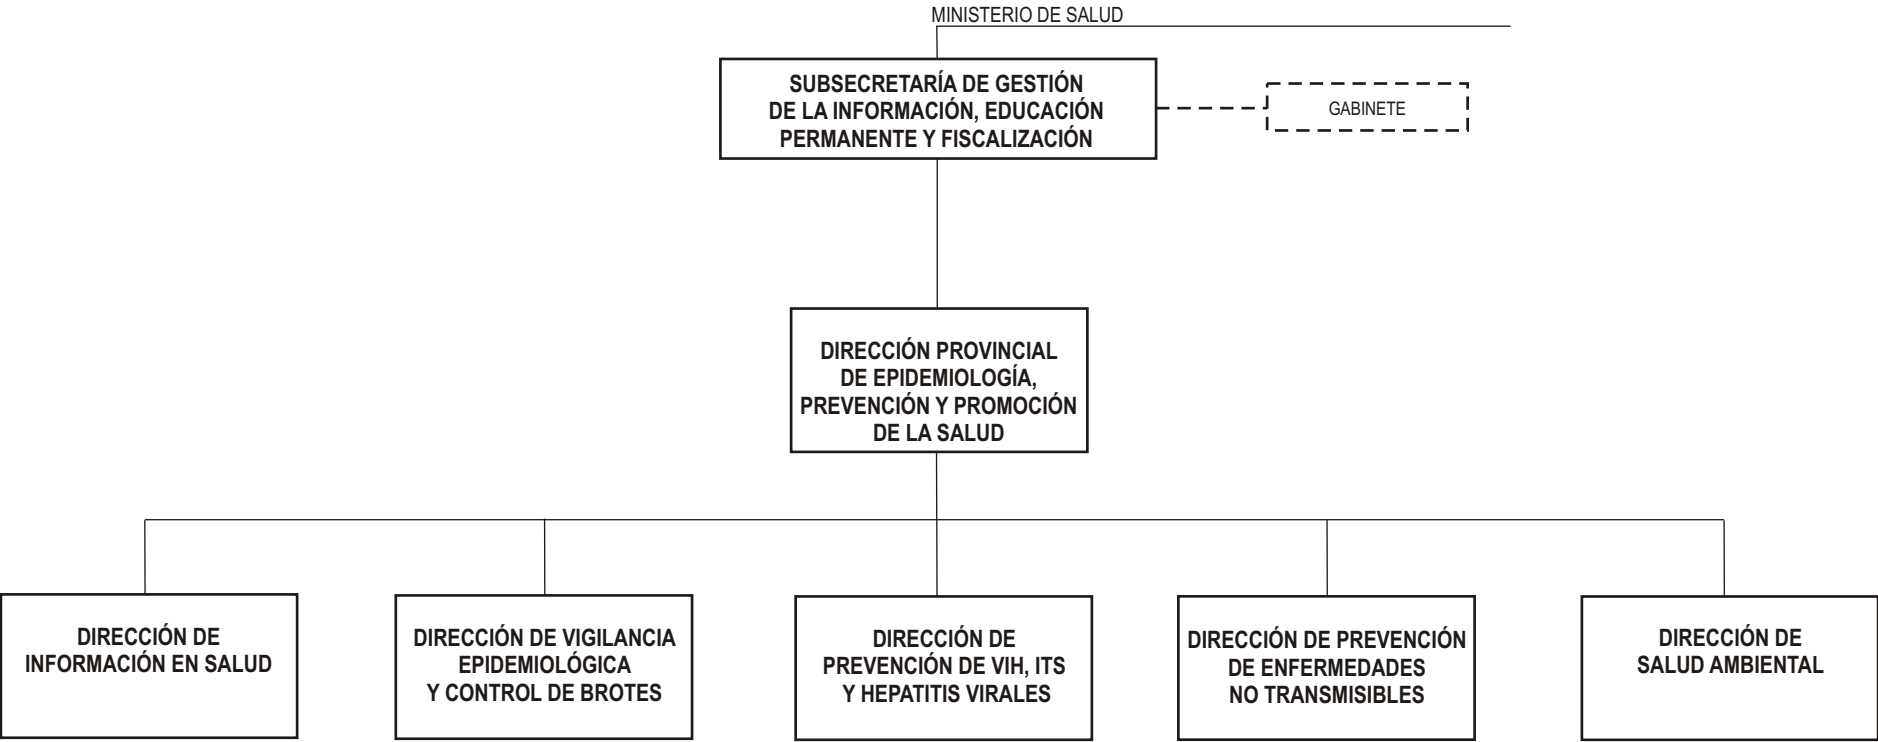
MINISTERIO DE SALUD

SUBSECRETARÍA DE GESTIÓN DE LA INFORMACIÓN, EDUCACIÓN PERMANENTE Y FISCALIZACIÓN

GABINETE

DIRECCIÓN PROVINCIAL DE EPIDEMIOLOGÍA, PREVENCIÓN Y PROMOCIÓN DE LA SALUD

DIRECCIÓN DE INFORMACIÓN EN SALUD

DIRECCIÓN DE VIGILANCIA EPIDEMIOLÓGICA Y CONTROL DE BROTES

DIRECCIÓN DE PREVENCIÓN DE VIH, ITS Y HEPATITIS VIRALES

DIRECCIÓN DE PREVENCIÓN DE ENFERMEDADES NO TRANSMISIBLES

DIRECCIÓN DE SALUD AMBIENTAL